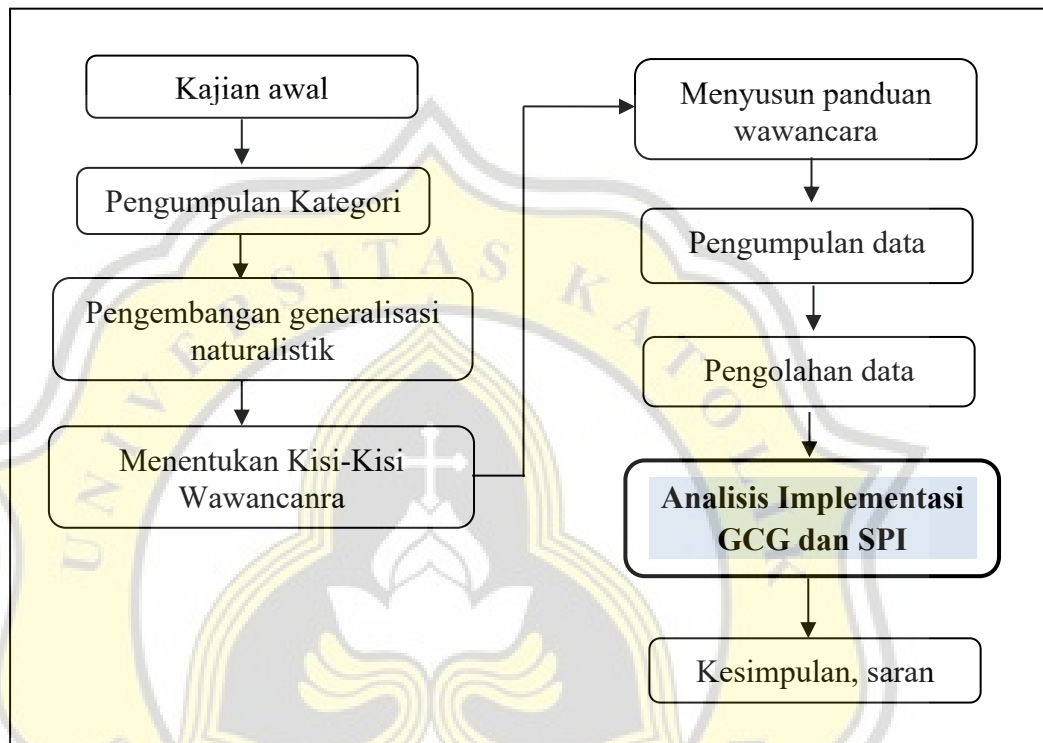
Kajian awal

Pengumpulan Kategori

Pengembangan generalisasi naturalistik

Menentukan Kisi-Kisi Wawancanra

Menyusun panduan wawancara

Pengumpulan data

Pengolahan data

**Analisis Implementasi GCG dan SPI**

Kesimpulan, saran

UNIVERSITAS KATOLIK